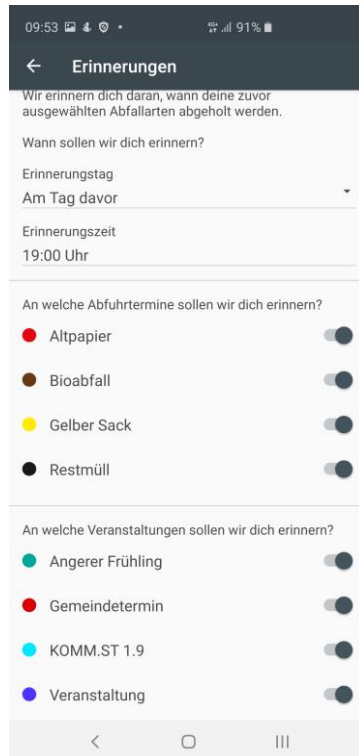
09:53 91%

Erinnerungen

Wir erinnern dich daran, wann deine zuvor ausgewählten Abfallarten abgeholt werden.

Wann sollen wir dich erinnern?

Erinnerungstag
Am Tag davor

Erinnerungszeit
19:00 Uhr

An welche Abfuhrtermine sollen wir dich erinnern?

Altpapier

Bioabfall

Gelber Sack

Restmüll

An welche Veranstaltungen sollen wir dich erinnern?

Angerer Frühling

Gemeindetermin

KOMM.ST 1.9

Veranstaltung